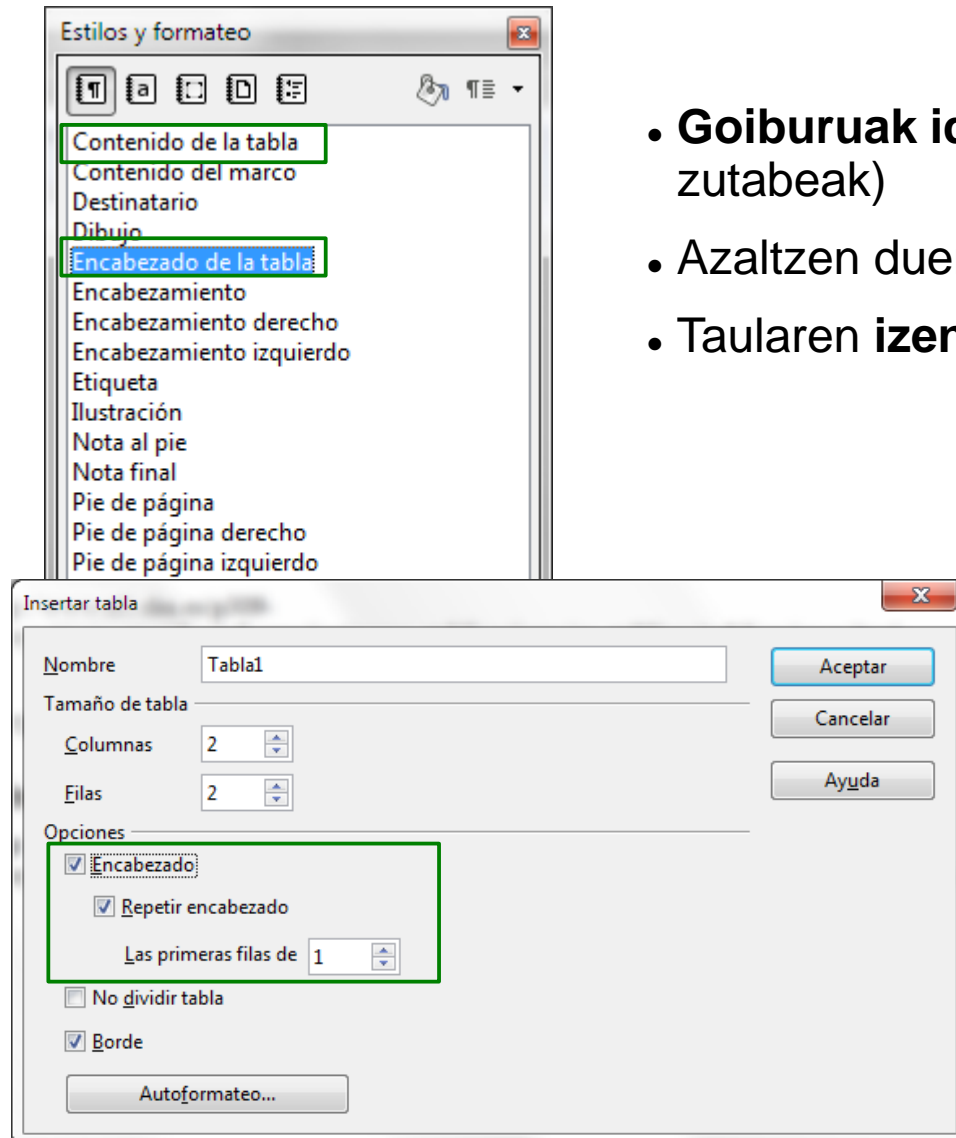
Estilos y formateo

Contenido de la tabla
Contenido del marco
Destinatario
Dibujo
Encabezado de la tabla
Encabezamiento
Encabezamiento derecho
Encabezamiento izquierdo
Etiqueta
Ilustración
Nota al pie
Nota final
Pie de página
Pie de página derecho
Pie de página izquierdo

- **Goiburuak i**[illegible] zutabeak)
- Azaltzen due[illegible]
- Taularen **izer**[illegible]

Insertar tabla

Nombre Tabla1
Tamaño de tabla
Columnas 2
Filas 2
Opciones
Encabezado
Repetir encabezado
Las primeras filas de 1
No dividir tabla
Borde
Autoformateo...

Aceptar
Cancelar
Ayuda